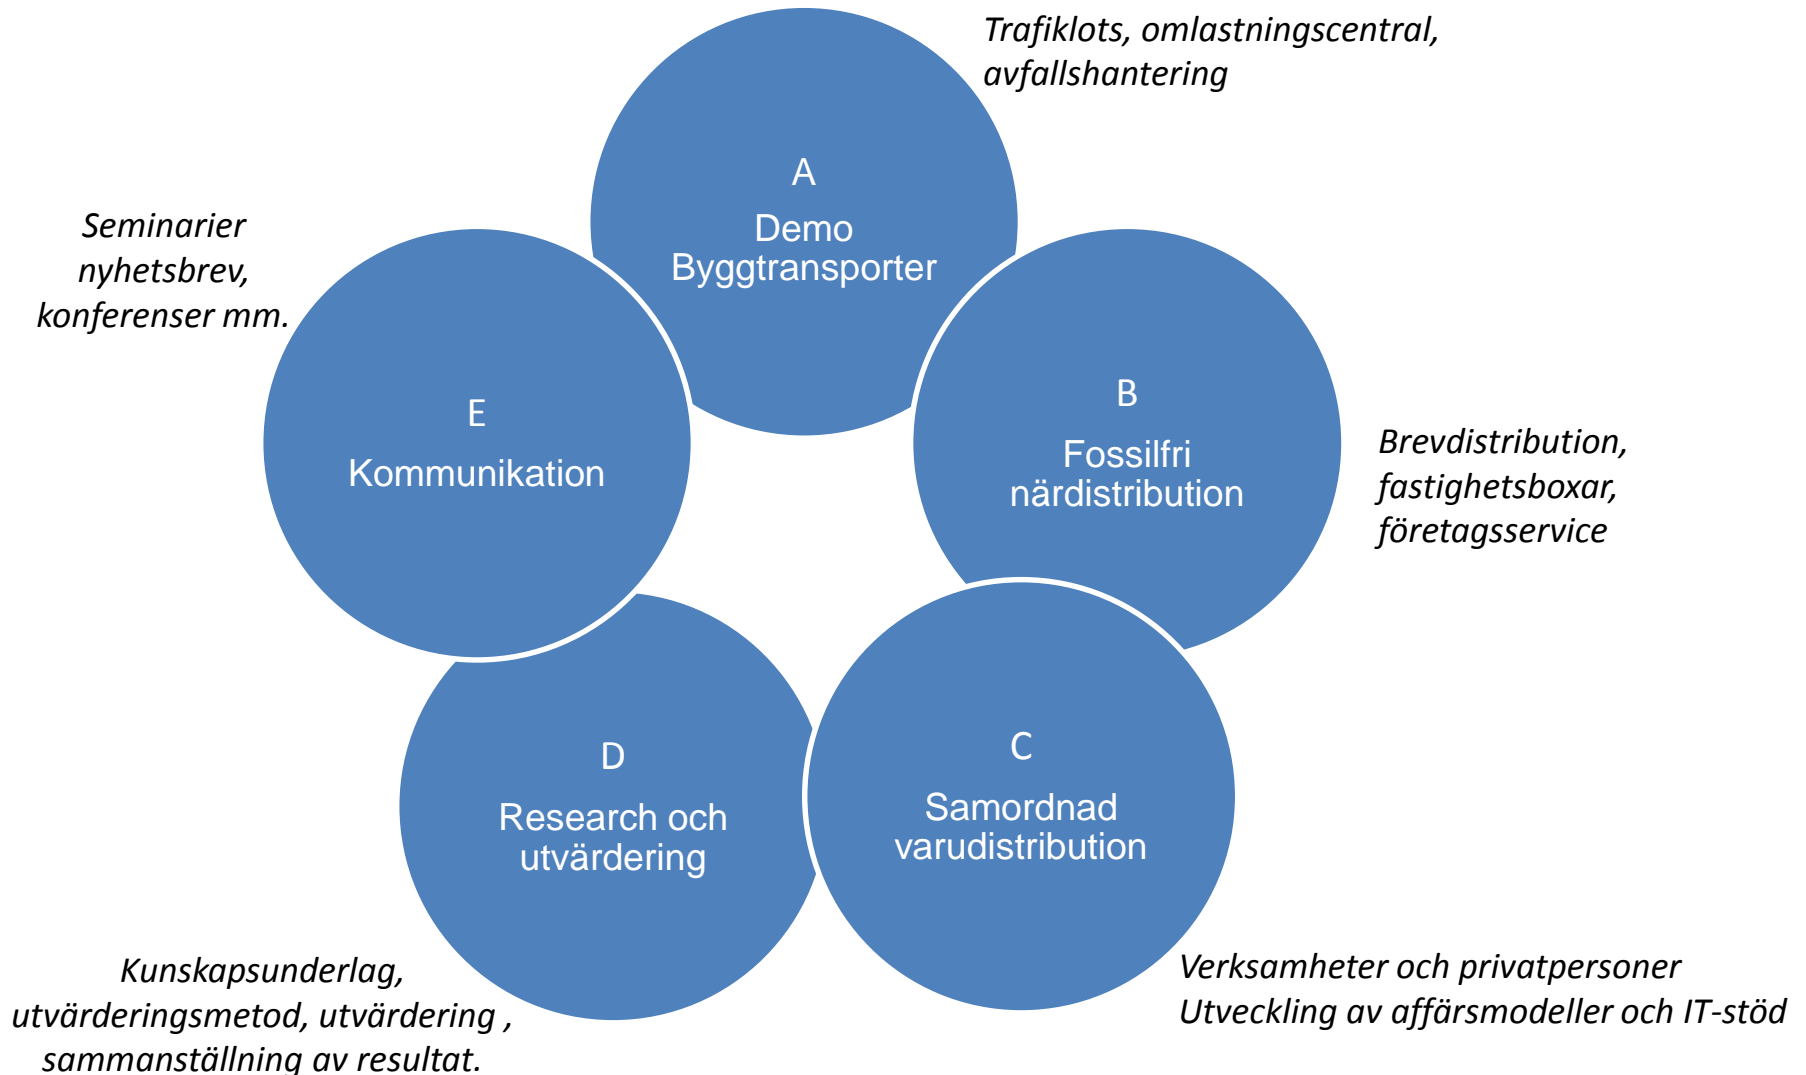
Trafiklots, omlastningscentral, avfallshantering

A
Demo Byggtransporter

Seminarier nyhetsbrev, konferenser mm.

E
Kommunikation

B
Fossilfri närdistribution

Brevdistribution, fastighetsboxar, företagsservice

D
Research och utvärdering

C
Samordnad varudistribution

Kunskapsunderlag, utvärderingsmetod, utvärdering , sammanställning av resultat.

Verksamheter och privatpersoner
Utveckling av affärsmodeller och IT-stöd